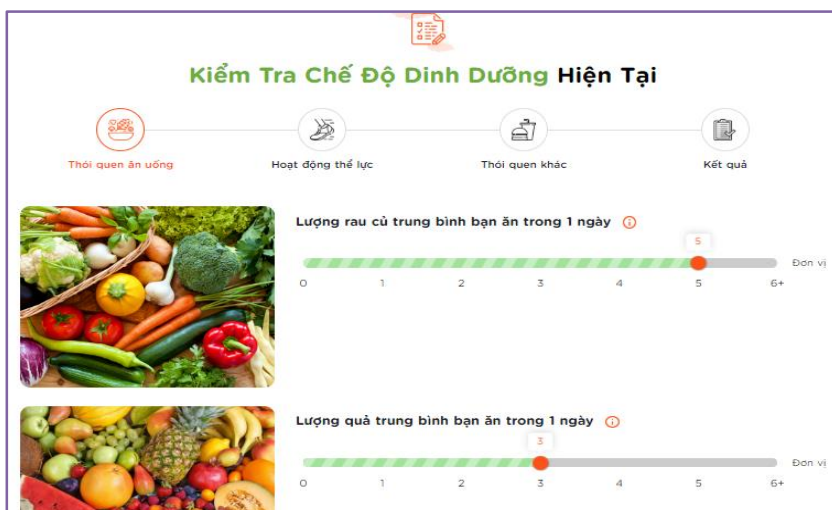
Kiểm Tra Chế Độ Dinh Dưỡng Hiện Tại

Thói quen ăn uống

Hoạt động thể lực

Thói quen khác

Kết quả

Lượng rau củ trung bình bạn ăn trong 1 ngày

5

Đơn vị

0 1 2 3 4 5 6+

Lượng quả trung bình bạn ăn trong 1 ngày

3

Đơn vị

0 1 2 3 4 5 6+